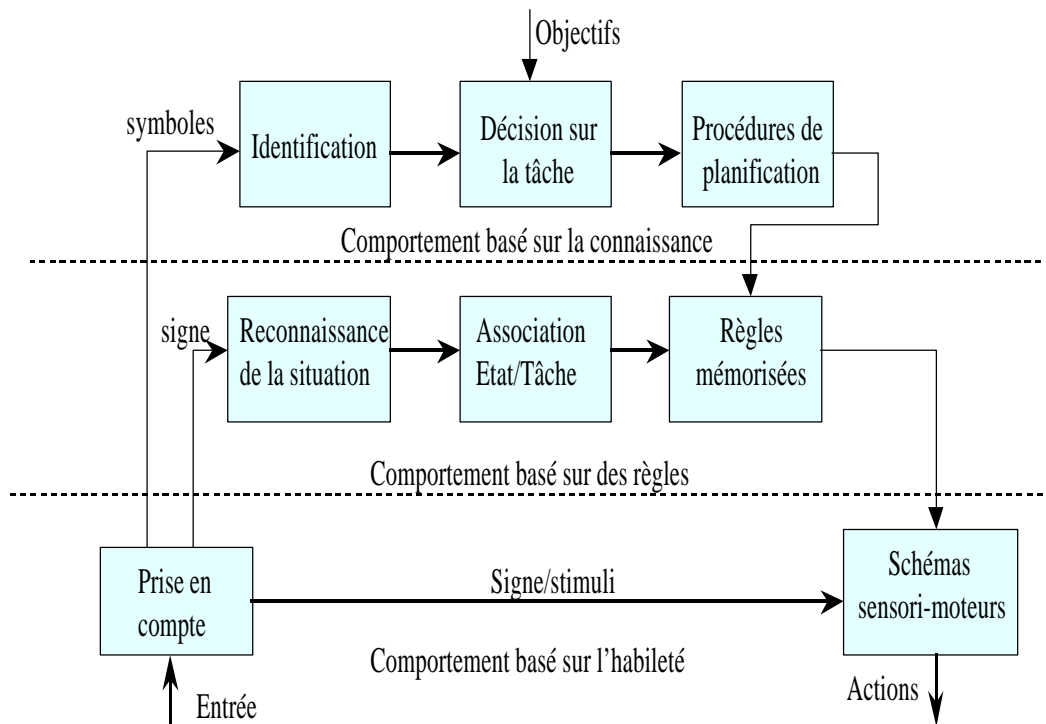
Objectifs

symboles

Identification

Décision sur la tâche

Procédures de planification

Comportement basé sur la connaissance

signe

Reconnaissance de la situation

Association Etat/Tâche

Règles mémorisées

Comportement basé sur des règles

Prise en compte

Signe/stimuli

Schémas sensori-moteurs

Comportement basé sur l'habileté

Entrée

Actions